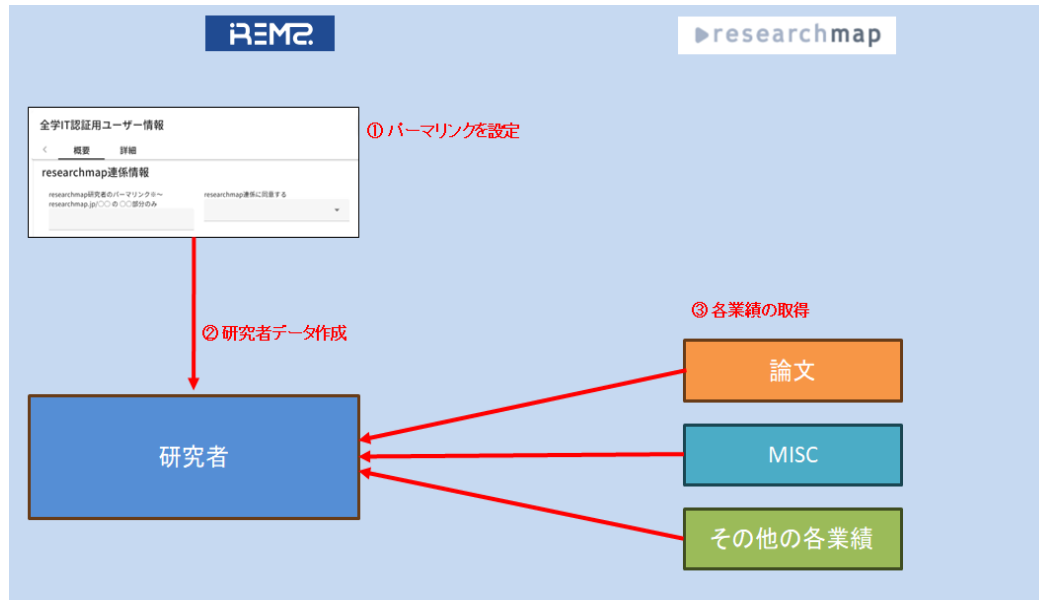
iREMS

researchmap

全学IT認証用ユーザー情報

<

概要

詳細

researchmap連係情報

researchmap研究者のパーマリンク※～researchmap.jp/〇〇 の 〇〇部分のみ

researchmap連係に同意する

① パーマリンクを設定

② 研究者データ作成

③ 各業績の取得

研究者

論文

MISC

その他の各業績